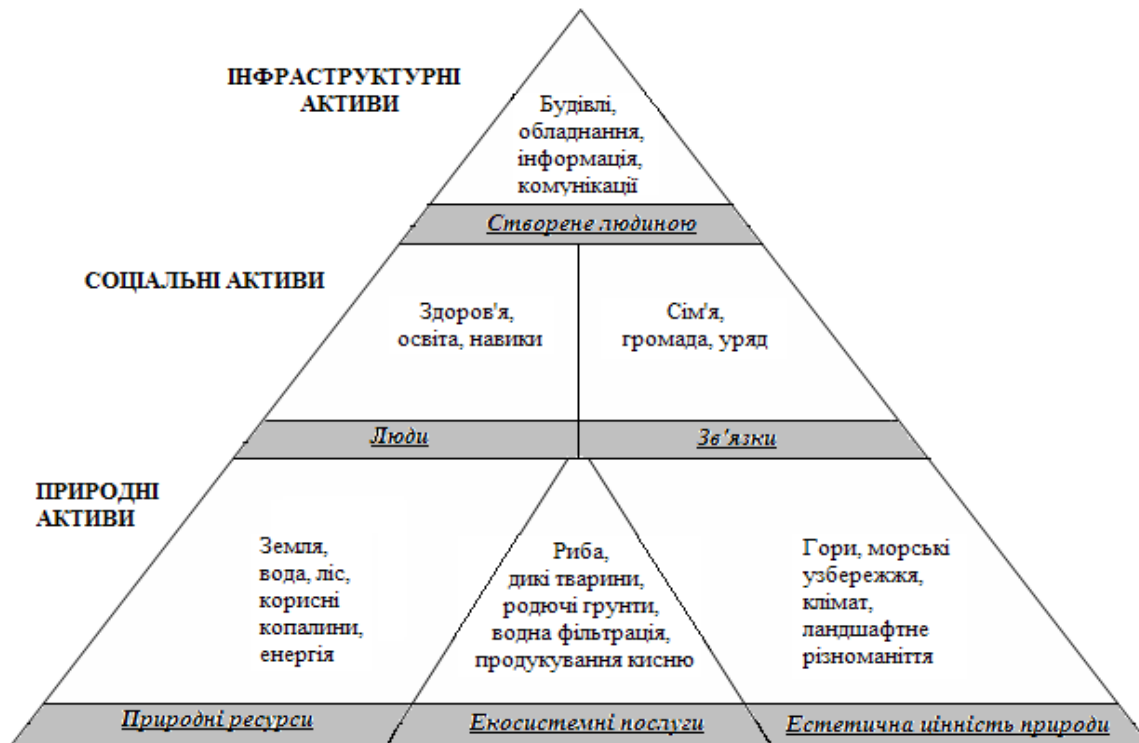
ІНФРАСТРУКТУРНІ АКТИВИ

Будівлі, обладнання, інформація, комунікації

Створене людиною

СОЦІАЛЬНІ АКТИВИ

Здоров'я, освіта, навики

Сім'я, громада, уряд

Люди

Зв'язки

ПРИРОДНІ АКТИВИ

Земля, вода, ліс, корисні копалини, енергія

Риба, дикі тварини, родючі грунти, водна фільтрація, продукування кисню

Гори, морські узбережжя, клімат, ландшафтне різноманіття

Природні ресурси

Екосистемні послуги

Естетична цінність природи